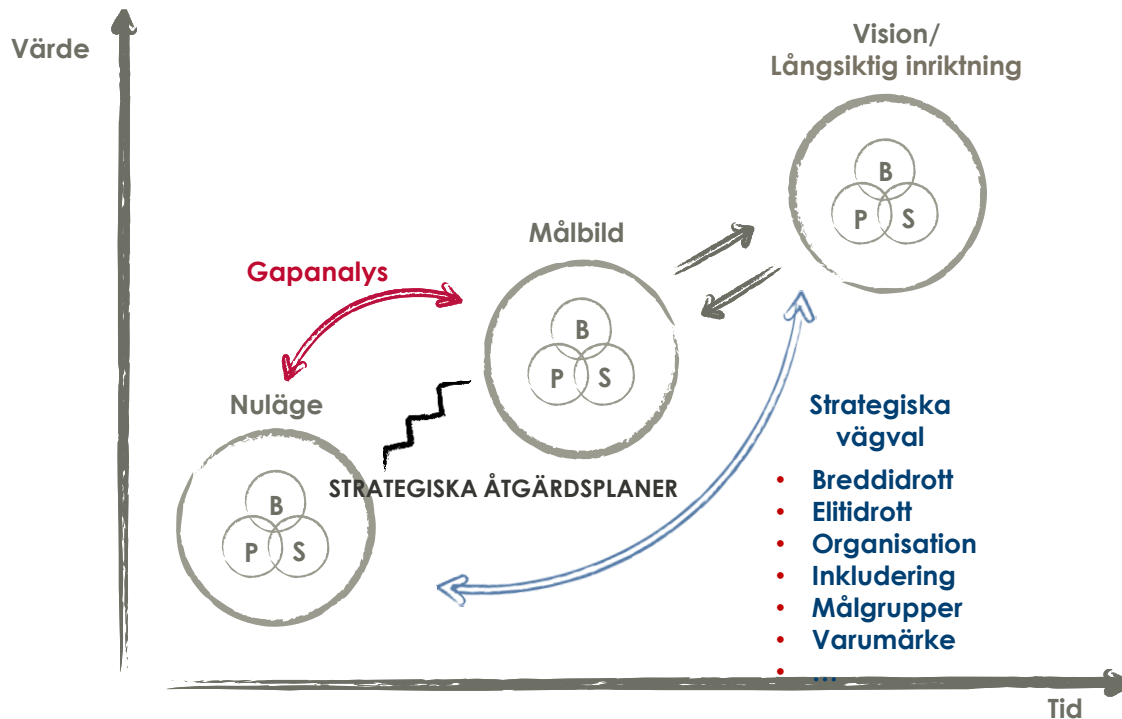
Värde

Vision/
Långsiktig inriktning

B
P S

Målbild

B
P S

Gapanalys

Nuläge

B
P S

STRATEGISKA ÅTGÄRDSPLANER

Strategiska vägval

- Breddidrott
- Elitidrott
- Organisation
- Inkludering
- Målgrupper
- Varumärke
- ...

Tid